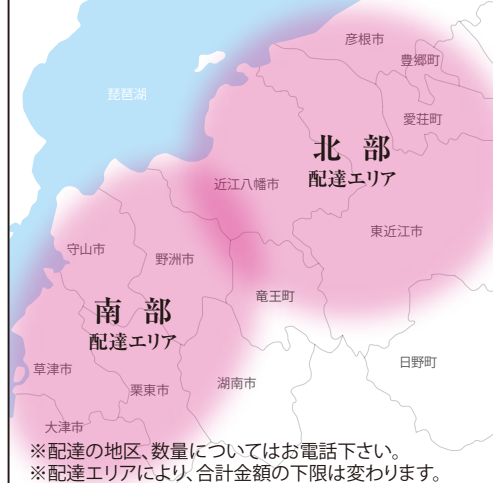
彦根市
豊郷町
琵琶湖
愛荘町
北部
配達エリア
近江八幡市
東近江市
守山市
野洲市
南部
配達エリア
竜王町
日野町
草津市
栗東市
湖南市
大津市
※配達の地区、数量についてはお電話下さい。
※配達エリアにより、合計金額の下限は変わります。